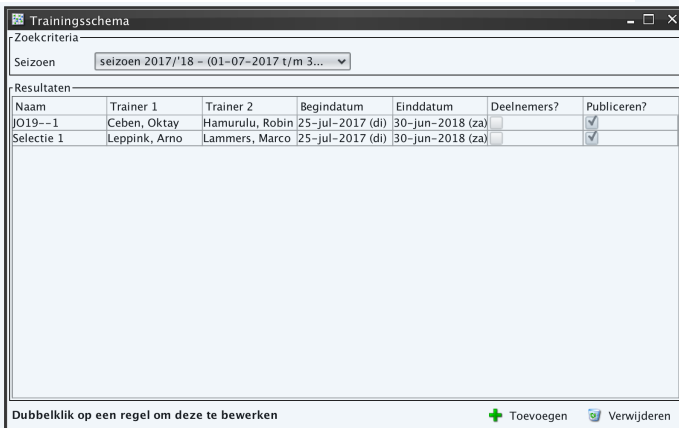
Trainingsschema

Zoekcriteria

Seizoen seizoen 2017/'18 - (01-07-2017 t/m 3...

Resultaten

| Naam | Trainer 1 | Trainer 2 | Begindatum | Einddatum | Deelnemers? | Publiceren? |
|---|---|---|---|---|---|---|
| JO19--1 | Ceben, Oktay | Hamurulu, Robin | 25-jul-2017 (di) | 30-jun-2018 (za) | ☐ | ☑ |
| Selectie 1 | Leppink, Arno | Lammers, Marco | 25-jul-2017 (di) | 30-jun-2018 (za) | ☐ | ☑ |

Dubbelklik op een regel om deze te bewerken

Toevoegen Verwijderen